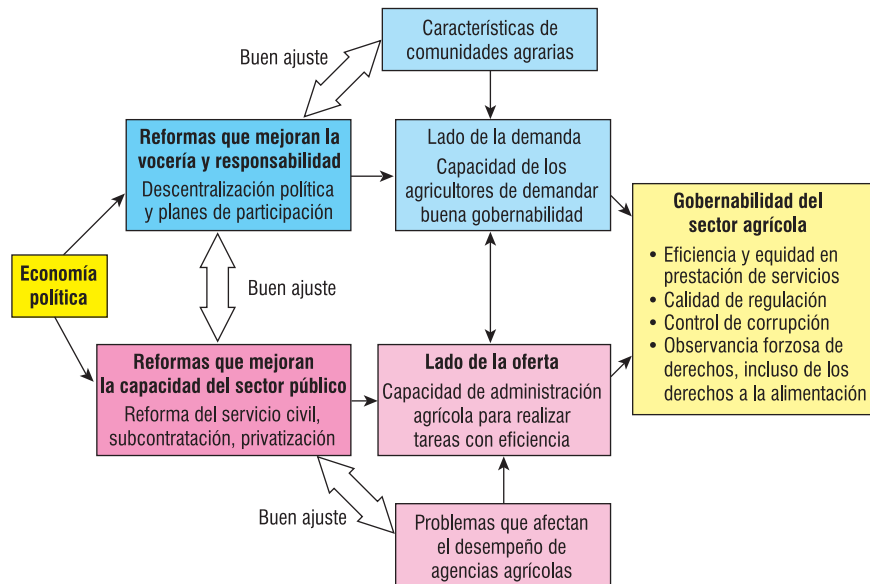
Características de comunidades agrarias

Buen ajuste

**Reformas que mejoran la vocería y responsabilidad**
Descentralización política y planes de participación

Lado de la demanda
Capacidad de los agricultores de demandar buena gobernabilidad

**Gobernabilidad del sector agrícola**
- Eficiencia y equidad en prestación de servicios
- Calidad de regulación
- Control de corrupción
- Observancia forzosa de derechos, incluso de los derechos a la alimentación

**Economía política**

Buen ajuste

**Reformas que mejoran la capacidad del sector público**
Reforma del servicio civil, subcontratación, privatización

**Lado de la oferta**
Capacidad de administración agrícola para realizar tareas con eficiencia

Buen ajuste

Problemas que afectan el desempeño de agencias agrícolas